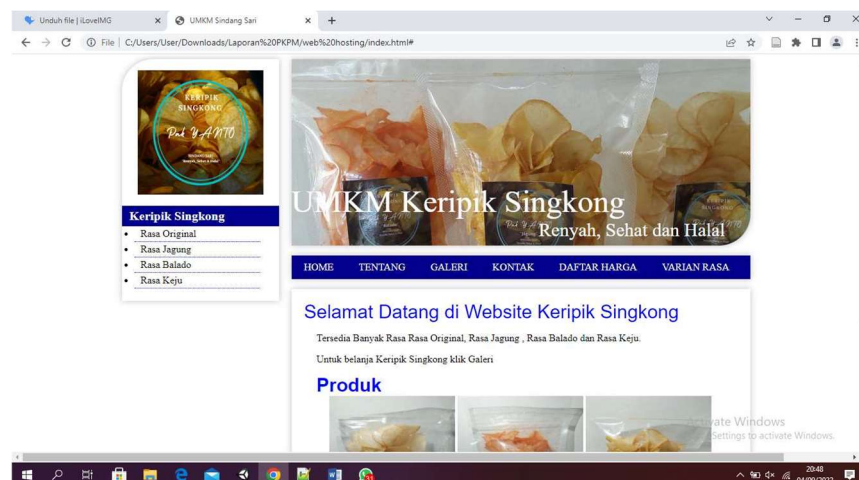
Unduh file | iLoveIMG
UMKM Sindang Sari
File | C:/Users/User/Downloads/Laporan%20PKPM/web%20hosting/index.html#

KERIPIK SINGKONG
Pak YANTO

Keripik Singkong
• Rasa Original
• Rasa Jagung
• Rasa Balado
• Rasa Keju

UMKM Keripik Singkong
Renyah, Sehat dan Halal

HOME TENTANG GALERI KONTAK DAFTAR HARGA VARIAN RASA

Selamat Datang di Website Keripik Singkong

Tersedia Banyak Rasa Rasa Original, Rasa Jagung , Rasa Balado dan Rasa Keju.

Untuk belanja Keripik Singkong klik Galeri

Produk

Activate Windows
Go to Settings to activate Windows.

20:48
04/09/2022